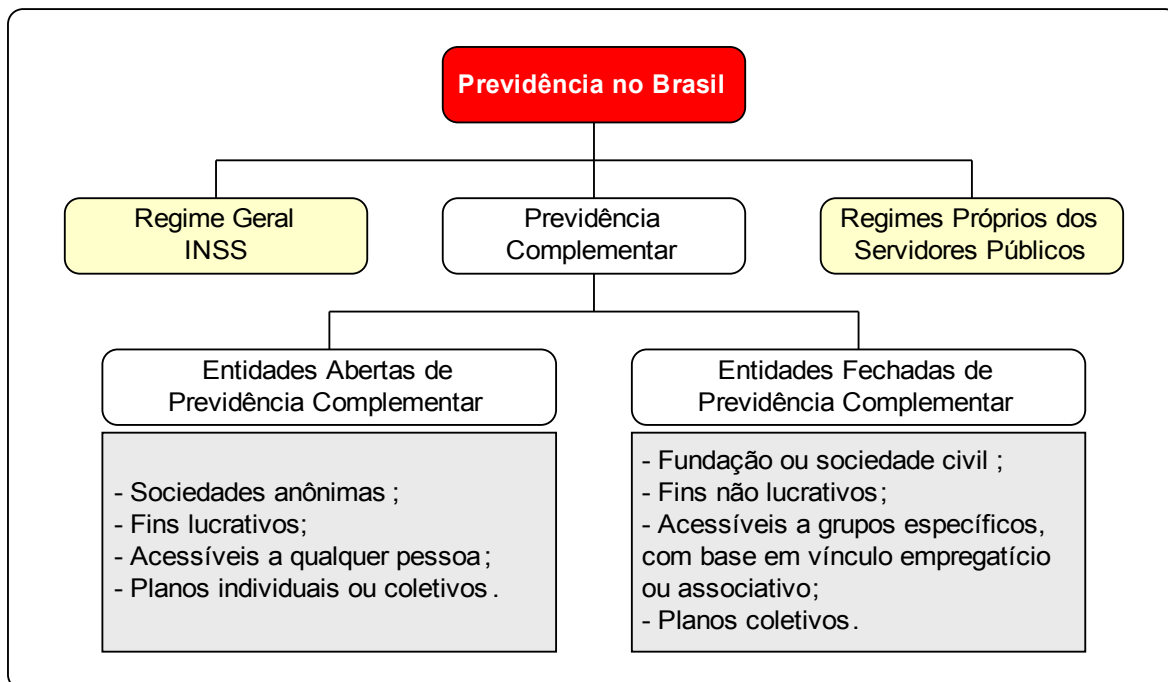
Previdência no Brasil

Regime Geral
INSS

Previdência
Complementar

Regimes Próprios dos
Servidores Públicos

Entidades Abertas de
Previdência Complementar

Entidades Fechadas de
Previdência Complementar

- Sociedades anônimas ;
- Fins lucrativos;
- Acessíveis a qualquer pessoa ;
- Planos individuais ou coletivos .

- Fundação ou sociedade civil ;
- Fins não lucrativos;
- Acessíveis a grupos específicos, com base em vínculo empregatício ou associativo;
- Planos coletivos.